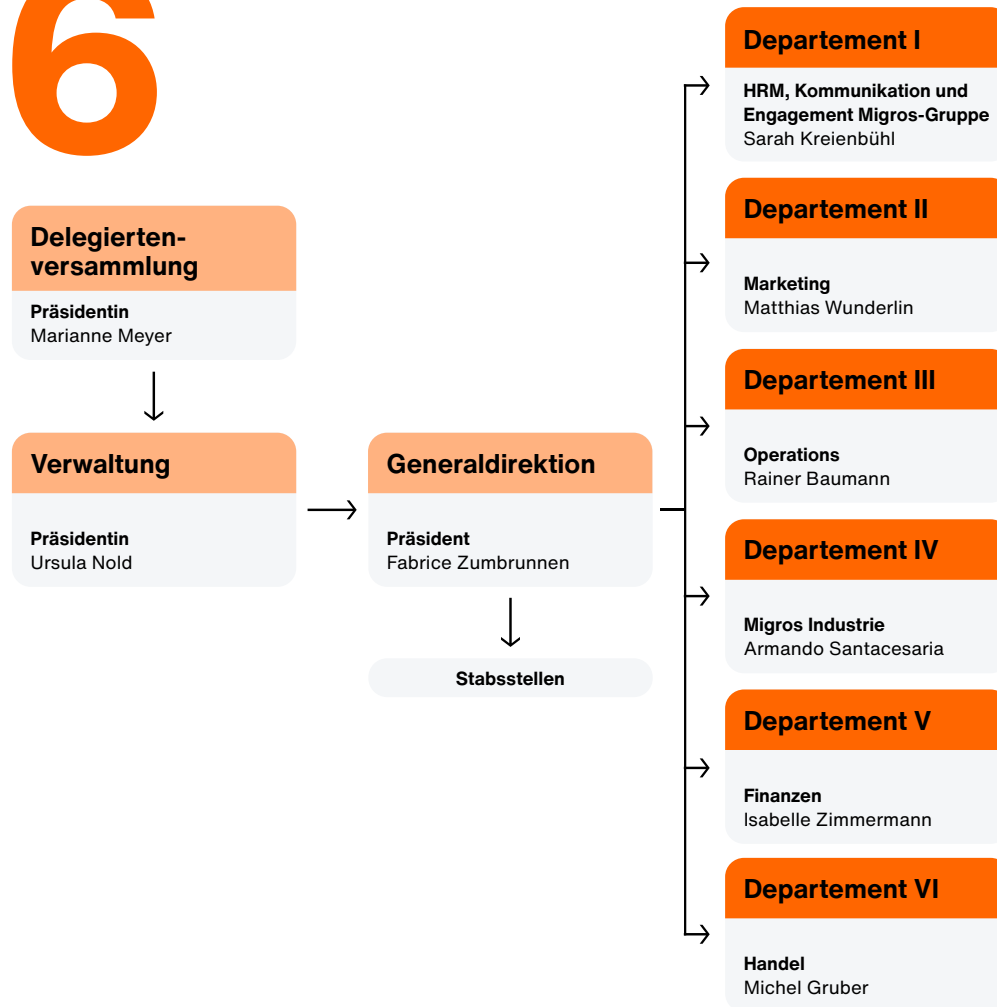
6

Delegiertenversammlung
Präsidentin
Marianne Meyer

Verwaltung
Präsidentin
Ursula Nold

Generaldirektion
Präsident
Fabrice Zumbrunnen

Stabsstellen

Departement I
HRM, Kommunikation und Engagement Migros-Gruppe
Sarah Kreienbühl

Departement II
Marketing
Matthias Wunderlin

Departement III
Operations
Rainer Baumann

Departement IV
Migros Industrie
Armando Santacesaria

Departement V
Finanzen
Isabelle Zimmermann

Departement VI
Handel
Michel Gruber